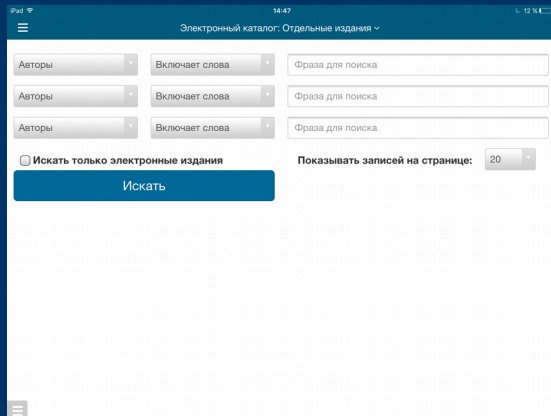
iPad
14:47
12 %
Электронный каталог: Отдельные издания

Авторы
Включает слова
Фраза для поиска

Авторы
Включает слова
Фраза для поиска

Авторы
Включает слова
Фраза для поиска

Искать только электронные издания
Показывать записей на странице: 20

Искать